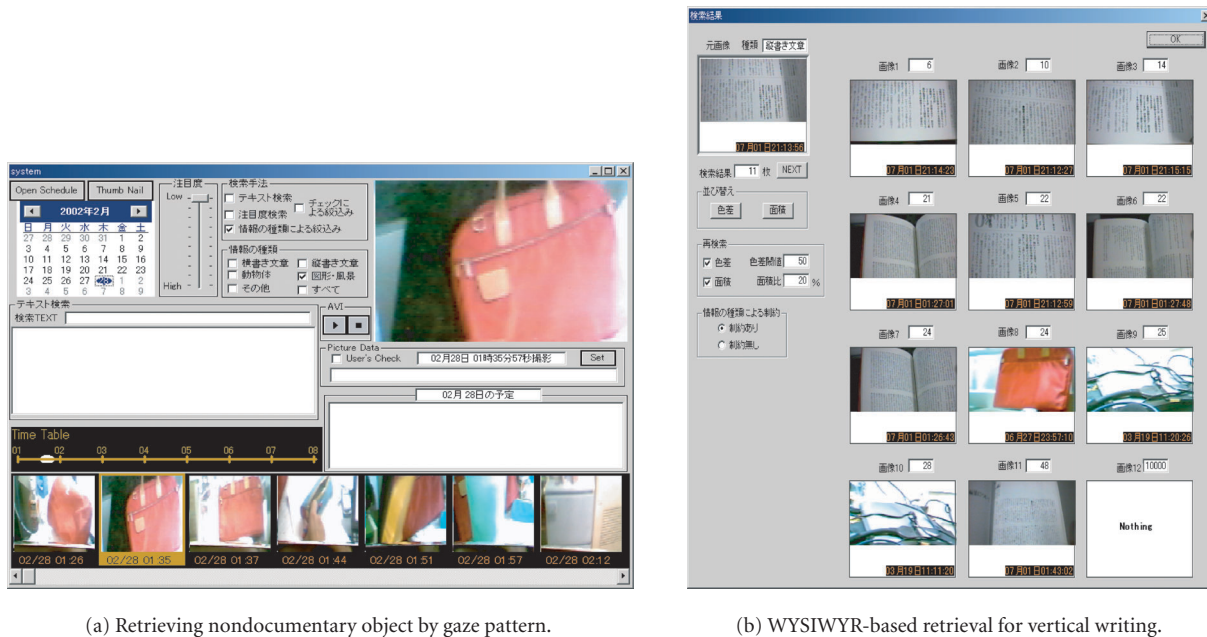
system

Open Schedule
Thumb Nail

2002年2月

| 日 | 月 | 火 | 水 | 木 | 金 | 土 |
|---|---|---|---|---|---|---|
| 27 | 28 | 29 | 30 | 31 | 1 | 2 |
| 3 | 4 | 5 | 6 | 7 | 8 | 9 |
| 10 | 11 | 12 | 13 | 14 | 15 | 16 |
| 17 | 18 | 19 | 20 | 21 | 22 | 23 |
| 24 | 25 | 26 | 27 | 28 | 1 | 2 |
| 3 | 4 | 5 | 6 | 7 | 8 | 9 |

注目度
Low
High

検索手法
テキスト検索
注目度検索
チェックによる絞込み
情報の種類による絞込み

情報の種類
横書き文章
縦書き文章
動物体
図形·風景
その他
すべて

テキスト検索
検索TEXT

AVI

Picture Data
User's Check
02月28日 01時35分57秒撮影
Set

02月28日の予定

Time Table
01 02 03 04 05 06 07 08

02/28 01:26
02/28 01:35
02/28 01:37
02/28 01:44
02/28 01:51
02/28 01:57
02/28 02:12

(a) Retrieving nondocumentary object by gaze pattern.

検索結果

元画像 種類 縦書き文章
OK
07月01日21:13:56

検索結果 11 枚 NEXT

並び替え
色差 面積

再検索
色差 色差閾値 50
面積 面積比 20 %

情報の種類による制約
制約あり
制約無し

画像1 6
07月01日21:14:23
画像2 10
07月01日21:12:27
画像3 14
07月01日21:15:15
画像4 21
07月01日01:27:01
画像5 22
07月01日21:12:59
画像6 22
07月01日01:27:48
画像7 24
07月01日01:26:43
画像8 24
06月27日23:57:10
画像9 25
03月19日11:20:26
画像10 28
03月19日11:11:20
画像11 48
07月01日01:43:02
画像12 10000
Nothing

(b) WYSIWYR-based retrieval for vertical writing.